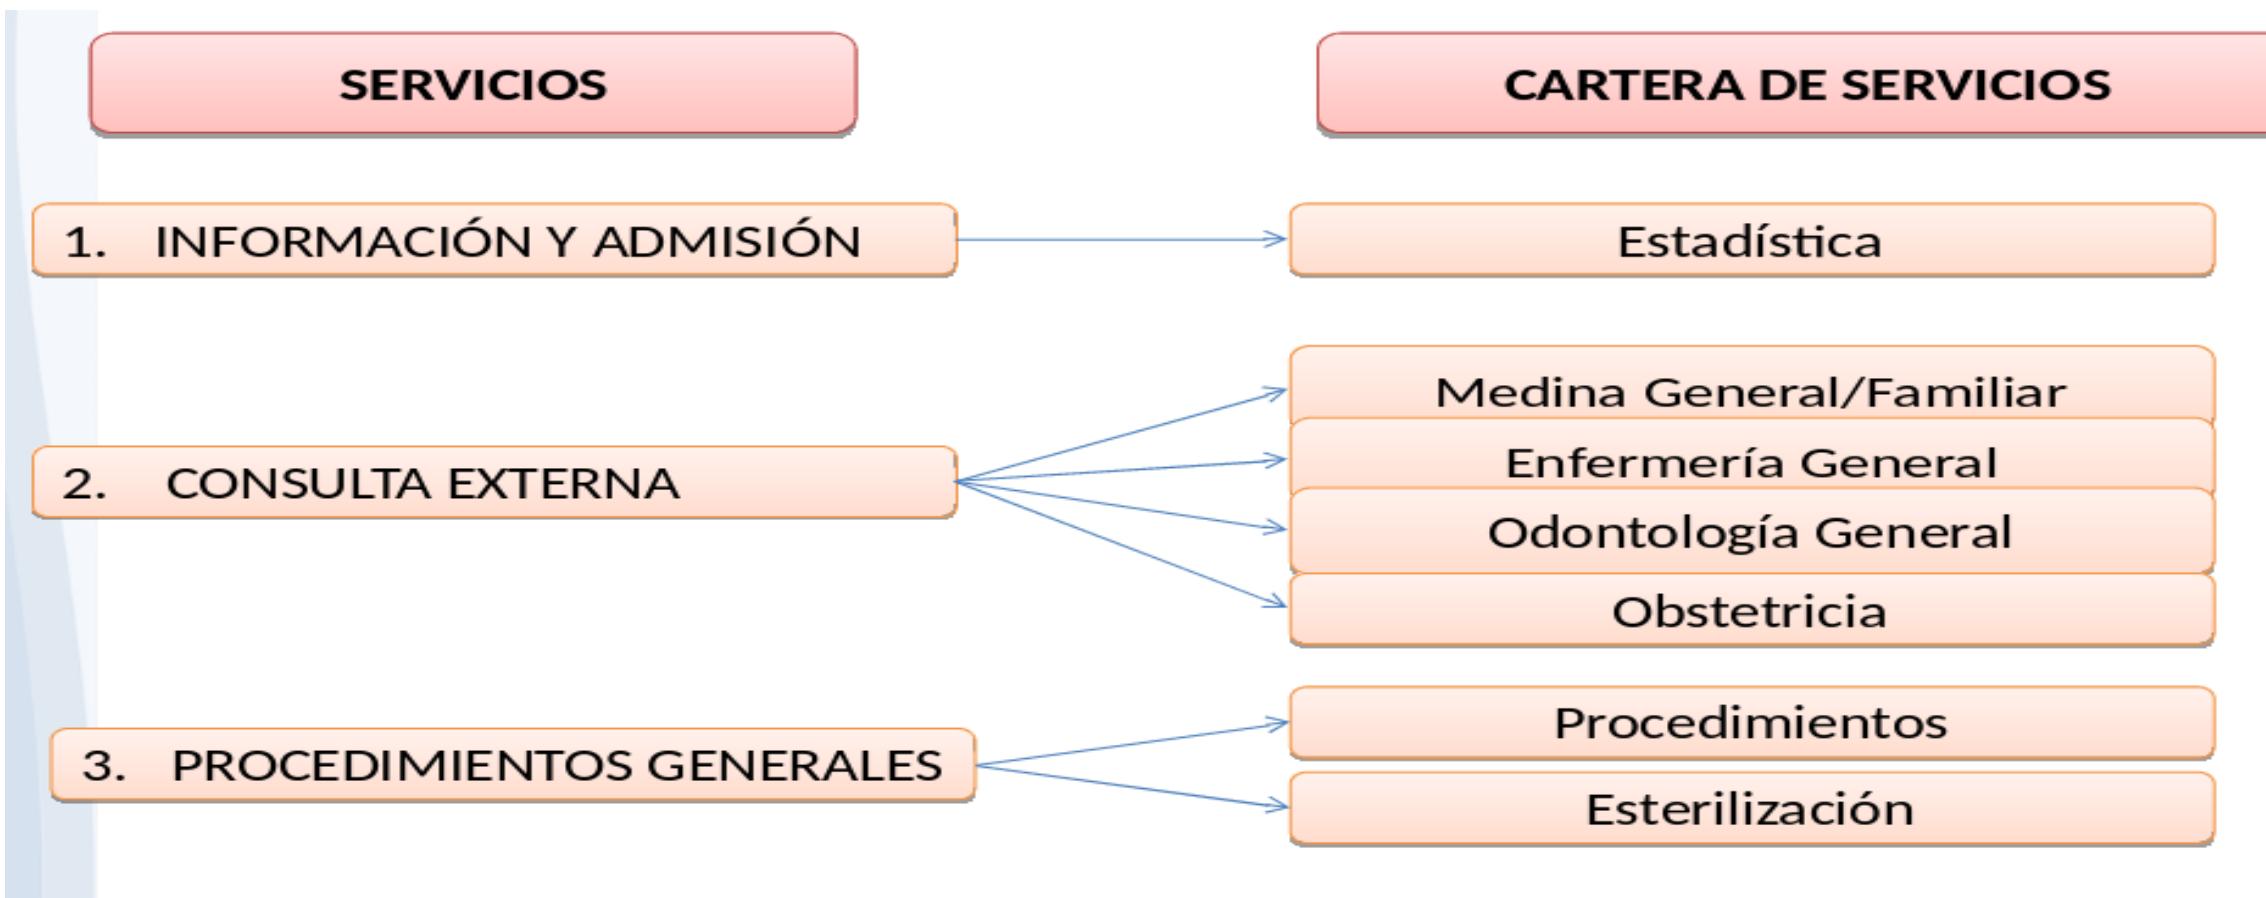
SERVICIOS

CARTERA DE SERVICIOS

1. INFORMACIÓN Y ADMISIÓN

Estadística

2. CONSULTA EXTERNA

Medina General/Familiar

Enfermería General

Odontología General

Obstetricia

3. PROCEDIMIENTOS GENERALES

Procedimientos

Esterilización